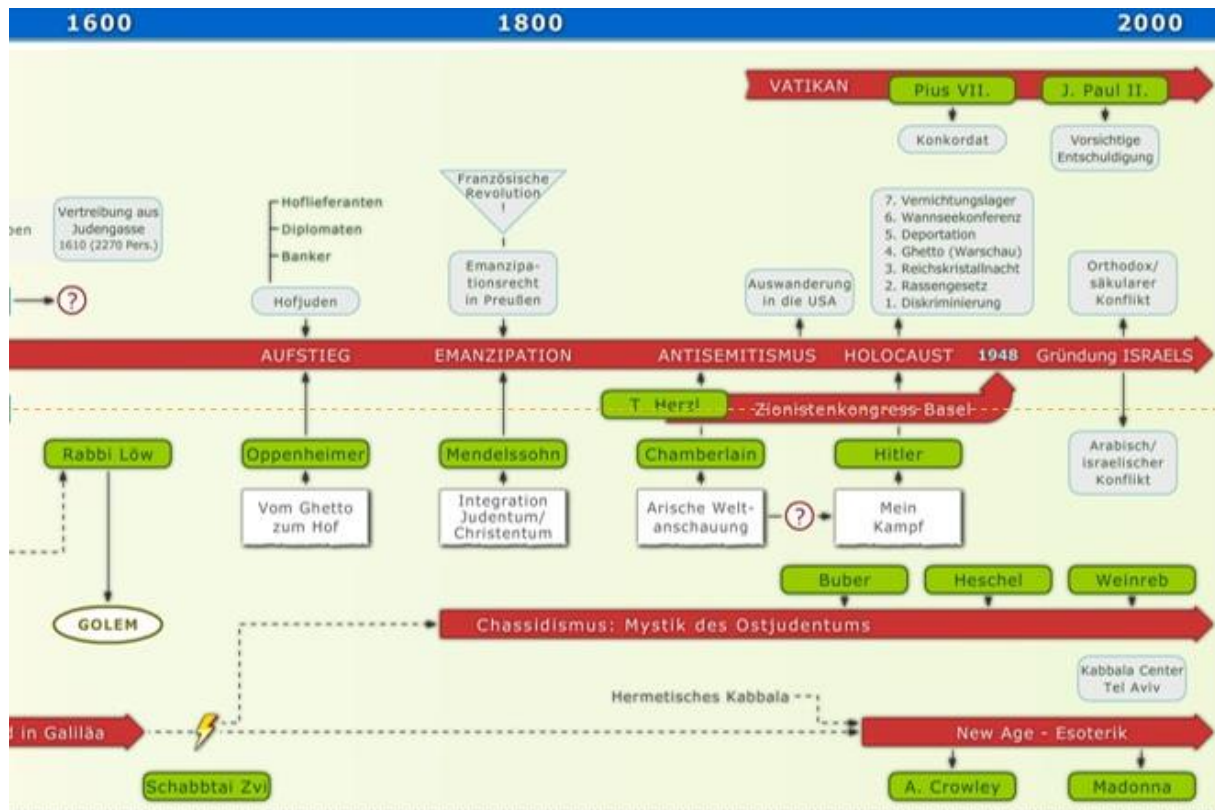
1600
1800
2000

VATIKAN
Pius VII.
J. Paul II.
Konkordat
Vorsichtige Entschuldigung

ben
Vertreibung aus Judengasse 1610 (2270 Pers.)

Hoflieferanten
Diplomaten
Banker
Hofjuden

Französische Revolution !
Emanzipationsrecht in Preußen

Auswanderung in die USA

7. Vernichtungslager
6. Wannseekonferenz
5. Deportation
4. Ghetto (Warschau)
3. Reichskristallnacht
2. Rassengesetz
1. Diskriminierung

Orthodox/ säkularer Konflikt

?

AUFSTIEG
EMANZIPATION
ANTISEMITISMUS
HOLOCAUST
1948
Gründung ISRAELS

T. Herzl
Zionistenkongress Basel

Rabbi Löw
Oppenheimer
Mendelssohn
Chamberlain
Hitler
Arabisch/ israelischer Konflikt

Vom Ghetto zum Hof
Integration Judentum/ Christentum
Arische Weltanschauung
?
Mein Kampf

Buber
Heschel
Weinreb

GOLEM
Chassidismus: Mystik des Ostjudentums

Kabbala Center Tel Aviv

Hermetisches Kabbala
in Galiläa
New Age - Esoterik

Schabbtai Zvi
A. Crowley
Madonna